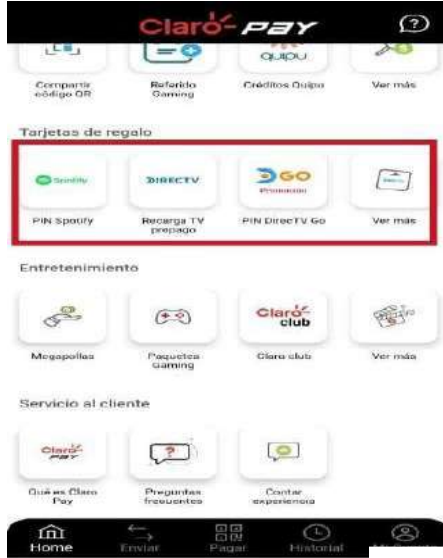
Claro- PAY

Compartir código QR

Referido Gaming

quipu

Créditos Quipo

Ver más

Tarjetas de regalo

Spotify

PIN Spotify

DIRECTV

Recarga TV prepago

DGO

Promoción

PIN DirecTV Go

Ver más

Entretenimiento

Megapollas

Paquetes Gaming

Claro club

Claro club

Ver más

Servicio al cliente

Claro PAY

Qué es Claro Pay

Preguntas frecuentes

Contar experiencia

Home

Enviar

Pagar

Historial